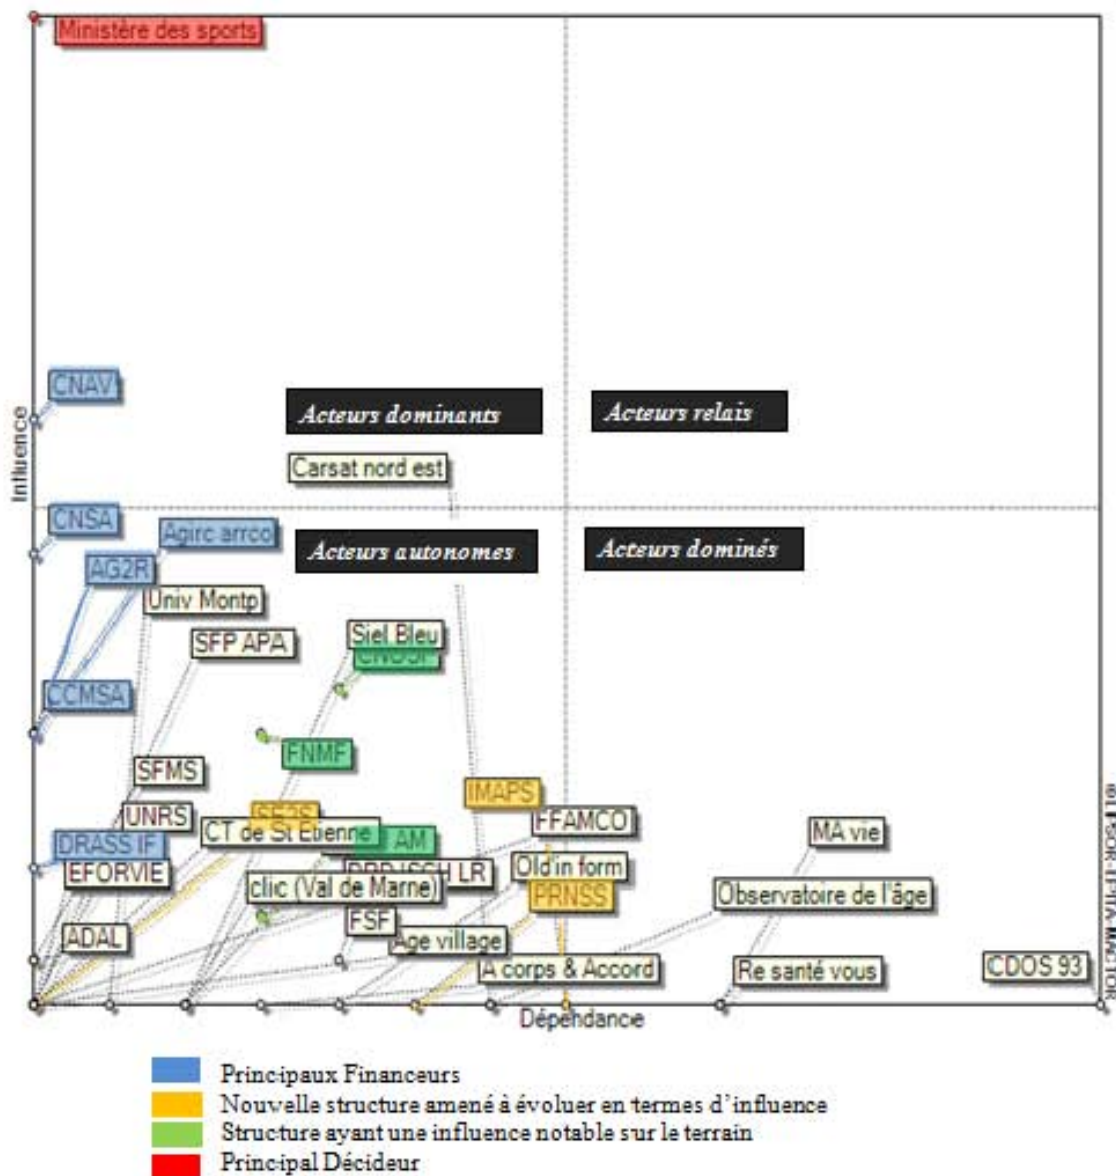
Ministère des sports

Influence

CNAV

Acteurs dominants

Acteurs relais

Carsat nord est

CNSA

Agirc arrco

AG2R

Acteurs autonomes

Acteurs dominés

Univ Montp

SFP APA

Siel Bleu

CNOSF

CCMSA

FNMF

SFMS

IMAPS

UNRS

SF2S

FFAMCO

MA vie

DRASS IF

CT de St Etienne

AM

DRDJSCS LR

Old in form

EFORVIE

clic (Val de Marne)

PRNSS

Observatoire de l'âge

FSF

ADAL

Age village

A corps & Accord

Re santé vous

CDOS 93

Dépendance

©LIPSOR-EPITA-MACTOR

Principaux Financeurs

Nouvelle structure amené à évoluer en termes d'influence

Structure ayant une influence notable sur le terrain

Principal Décideur